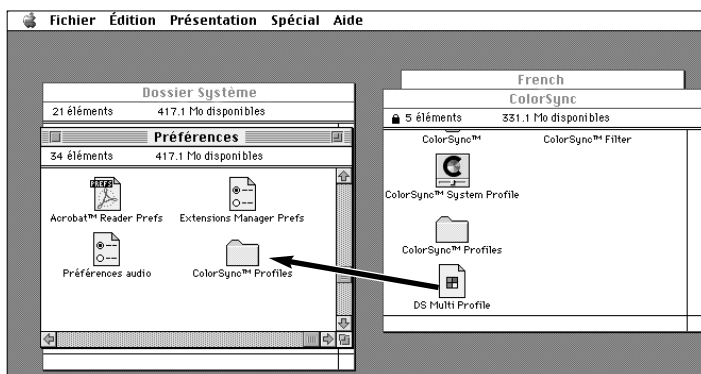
Fichier Édition Présentation Spécial Aide

Dossier Système
21 éléments 417.1 Mo disponibles

Préférences
34 éléments 417.1 Mo disponibles

PREFS
Acrobat™ Reader Prefs
Extensions Manager Prefs
Préférences audio
ColorSync™ Profiles

French

ColorSync
5 éléments 331.1 Mo disponibles
ColorSync™
ColorSync™ Filter
ColorSync™ System Profile
ColorSync™ Profiles
DS Multi Profile